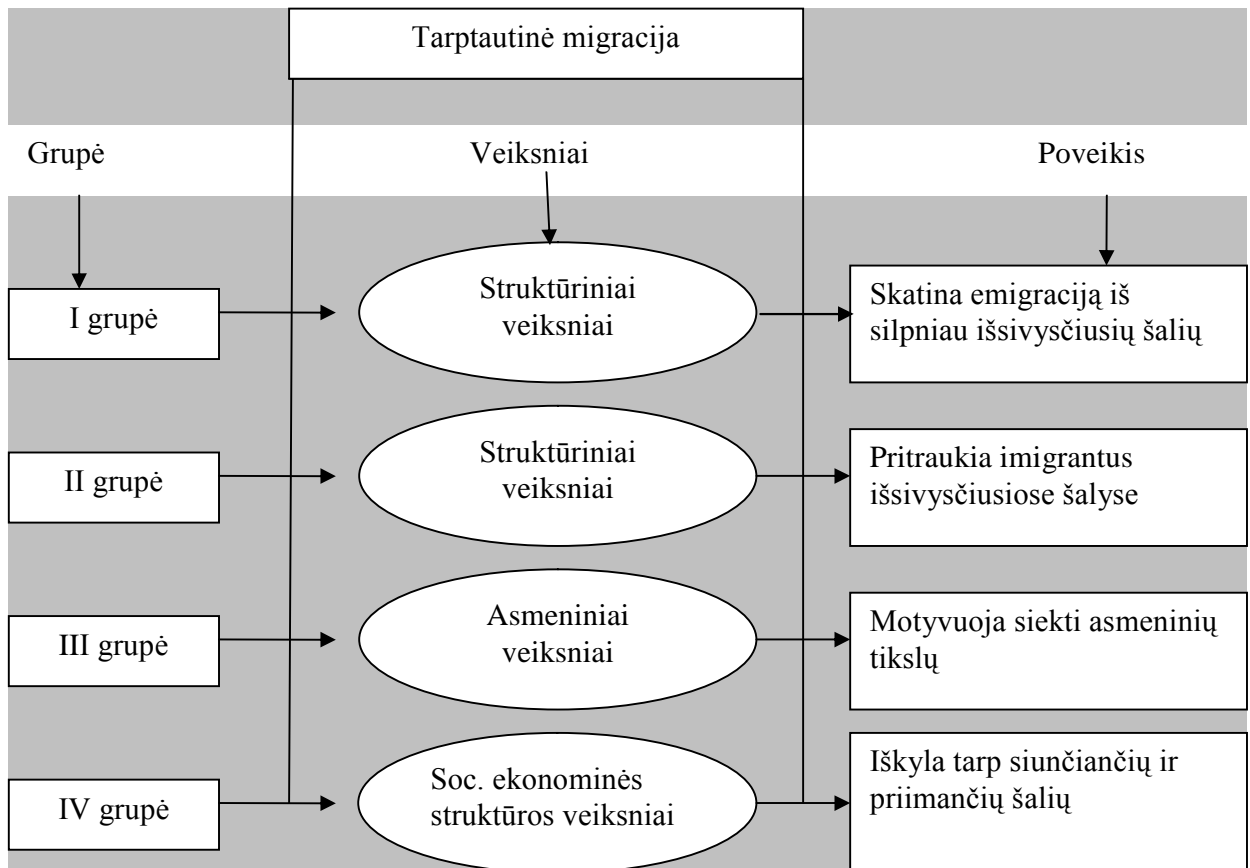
Tarptautinė migracija

Grupė

Veiksniai

Poveikis

I grupė

Struktūriniai veiksniai

Skatina emigraciją iš silpniau išsivysčiusių šalių

II grupė

Struktūriniai veiksniai

Pritraukia imigrantus išsivysčiusiose šalyse

III grupė

Asmeniniai veiksniai

Motyvuoja siekti asmeninių tikslų

IV grupė

Soc. ekonominės struktūros veiksniai

Iškyla tarp siunčiančių ir priimančių šalių